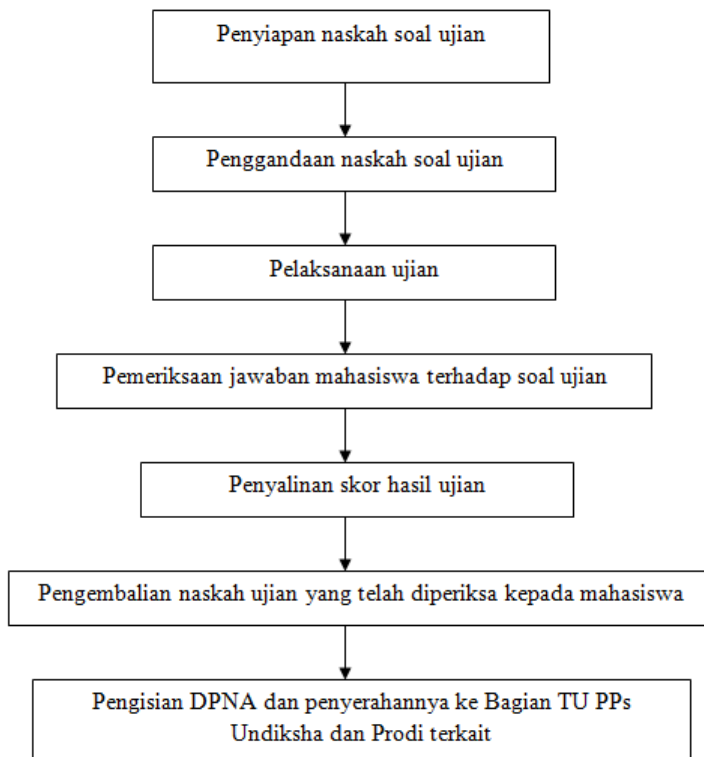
Penyiapan naskah soal ujian

Penggandaan naskah soal ujian

Pelaksanaan ujian

Pemeriksaan jawaban mahasiswa terhadap soal ujian

Penyalinan skor hasil ujian

Pengembalian naskah ujian yang telah diperiksa kepada mahasiswa

Pengisian DPNA dan penyerahannya ke Bagian TU PPs Undiksha dan Prodi terkait